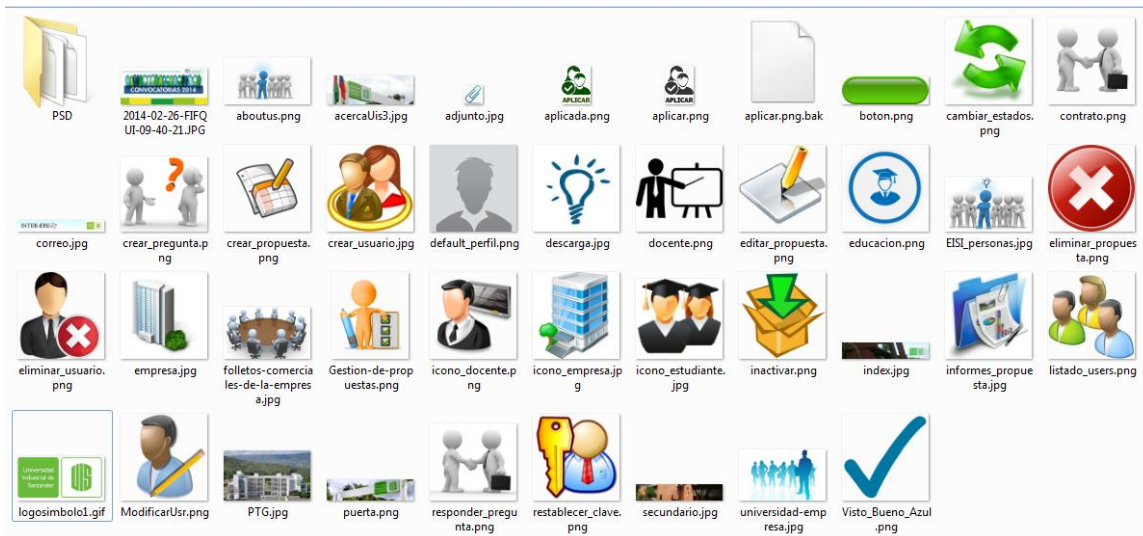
PSD

CONVOCATORIAS 2014
2014-02-26-FIFQUI-09-40-21.JPG

aboutus.png

acercaUis3.jpg

adjunto.jpg

APLICAR
aplicada.png

APLICAR
aplicar.png

aplicar.png.bak

boton.png

cambiar_estados.png

contrato.png

INTER-EISI
correo.jpg

crear_pregunta.png

crear_propuesta.png

crear_usuario.jpg

default_perfil.png

descarga.jpg

docente.png

editar_propuesta.png

educacion.png

EISI_personas.jpg

eliminar_propuesta.png

eliminar_usuario.png

empresa.jpg

folletos-comerciales-de-la-empresa.jpg

Gestion-de-propuestas.png

icono_docente.png

icono_empresa.jpg

icono_estudiante.jpg

inactivar.png

index.jpg

informes_propuesta.jpg

listado_users.png

Universidad Industrial de Santander
UIS
logosimbolo1.gif

ModificarUsr.png

PTG.jpg

puerta.png

responder_pregunta.png

restablecer_clave.png

secundario.jpg

universidad-empresa.jpg

Visto_Bueno_Azul.png